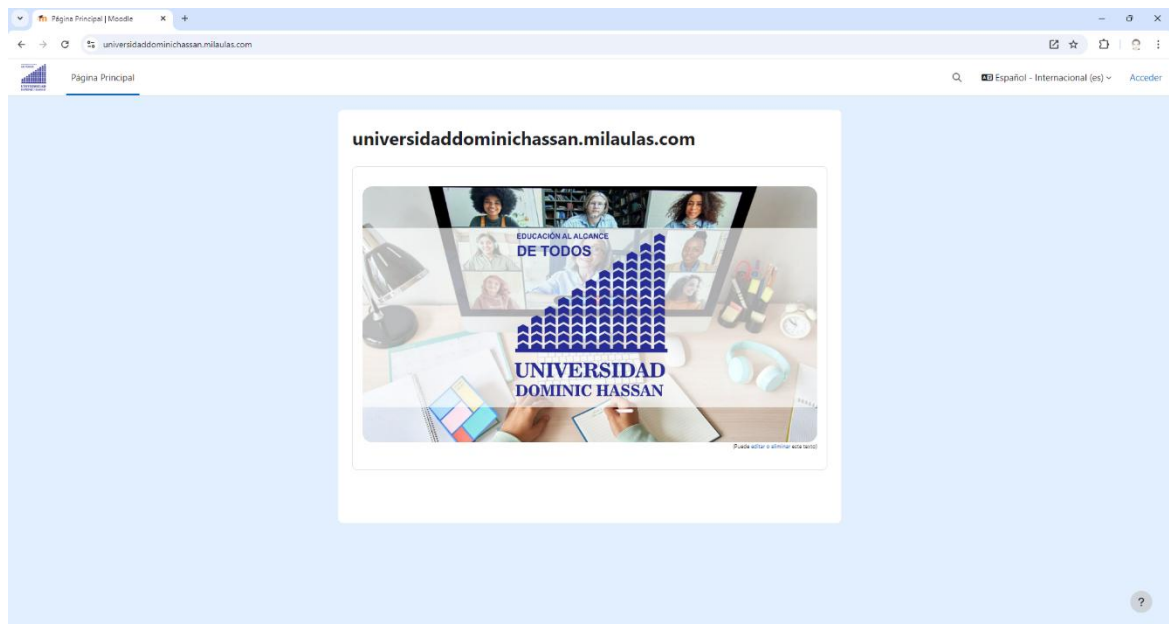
Página Principal | Moodle

universidaddominichassan.milaulas.com

Página Principal

Español - Internacional (es)

Acceder

universidaddominichassan.milaulas.com

EDUCACIÓN AL ALCANCE

DE TODOS

UNIVERSIDAD

DOMINIC HASSAN

(Puede editar o eliminar este texto)

?